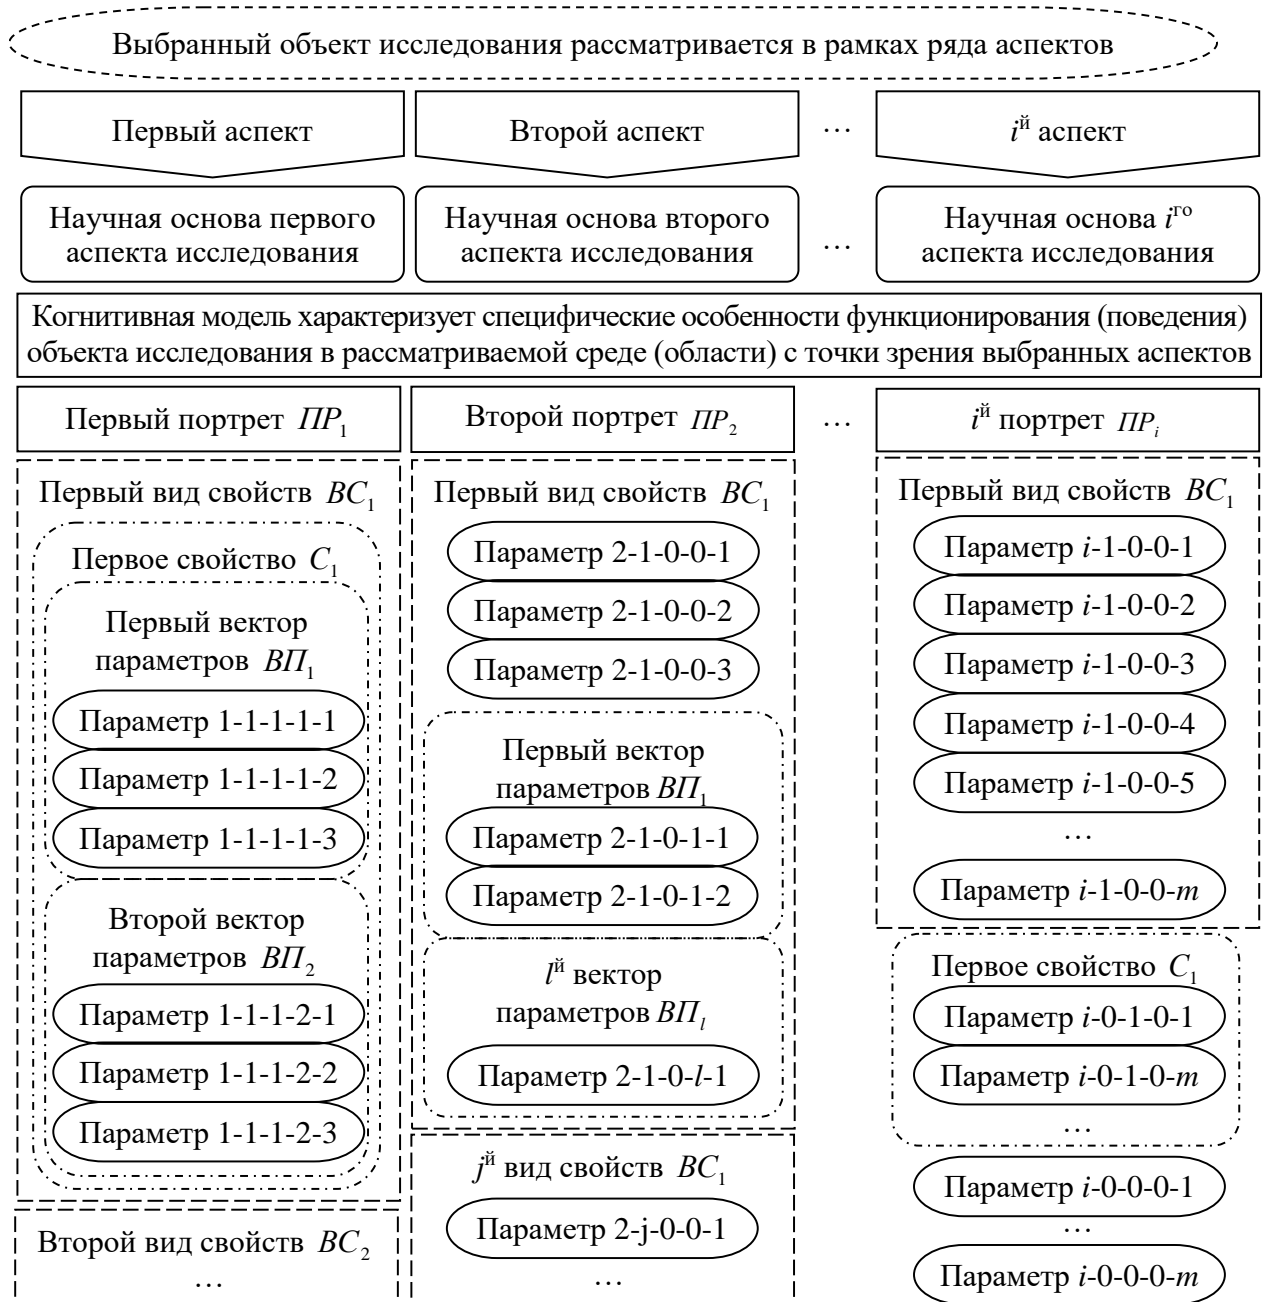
Выбранный объект исследования рассматривается в рамках ряда аспектов

Первый аспект

Второй аспект

…

$i^{й}$ аспект

Научная основа первого аспекта исследования

Научная основа второго аспекта исследования

…

Научная основа $i^{го}$ аспекта исследования

Когнитивная модель характеризует специфические особенности функционирования (поведения) объекта исследования в рассматриваемой среде (области) с точки зрения выбранных аспектов

Первый портрет $ПР_1$

Первый вид свойств $ВС_1$

Первое свойство $С_1$

Первый вектор параметров $ВП_1$

Параметр 1-1-1-1-1

Параметр 1-1-1-1-2

Параметр 1-1-1-1-3

Второй вектор параметров $ВП_2$

Параметр 1-1-1-2-1

Параметр 1-1-1-2-2

Параметр 1-1-1-2-3

Второй вид свойств $ВС_2$

…

Второй портрет $ПР_2$

Первый вид свойств $ВС_1$

Параметр 2-1-0-0-1

Параметр 2-1-0-0-2

Параметр 2-1-0-0-3

Первый вектор параметров $ВП_1$

Параметр 2-1-0-1-1

Параметр 2-1-0-1-2

$l^{й}$ вектор параметров $ВП_l$

Параметр 2-1-0-$l$-1

$j^{й}$ вид свойств $ВС_1$

Параметр 2-j-0-0-1

…

…

$i^{й}$ портрет $ПР_i$

Первый вид свойств $ВС_1$

Параметр $i$-1-0-0-1

Параметр $i$-1-0-0-2

Параметр $i$-1-0-0-3

Параметр $i$-1-0-0-4

Параметр $i$-1-0-0-5

…

Параметр $i$-1-0-0-$m$

Первое свойство $С_1$

Параметр $i$-0-1-0-1

Параметр $i$-0-1-0-$m$

…

Параметр $i$-0-0-0-1

…

Параметр $i$-0-0-0-$m$